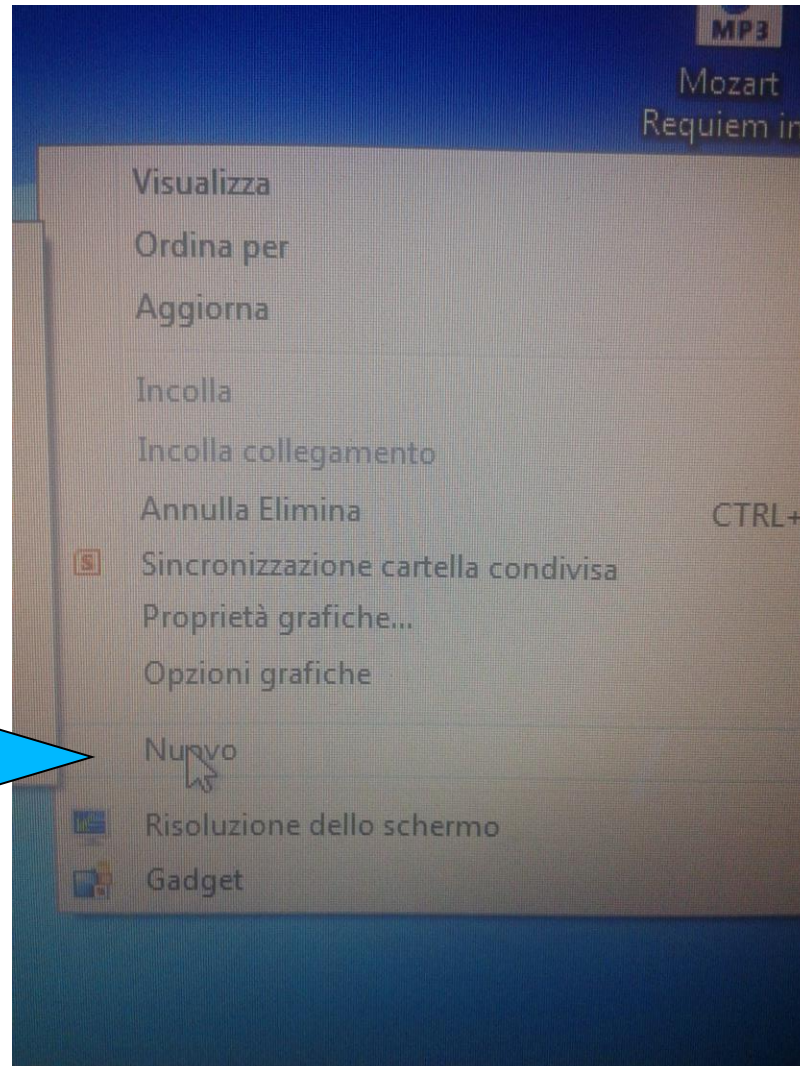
MP3
Mozart
Requiem in

Visualizza
Ordina per
Aggiorna

Incolla
Incolla collegamento
Annulla Elimina CTRL+
Sincronizzazione cartella condivisa
Proprietà grafiche...
Opzioni grafiche

Nuovo

Risoluzione dello schermo
Gadget